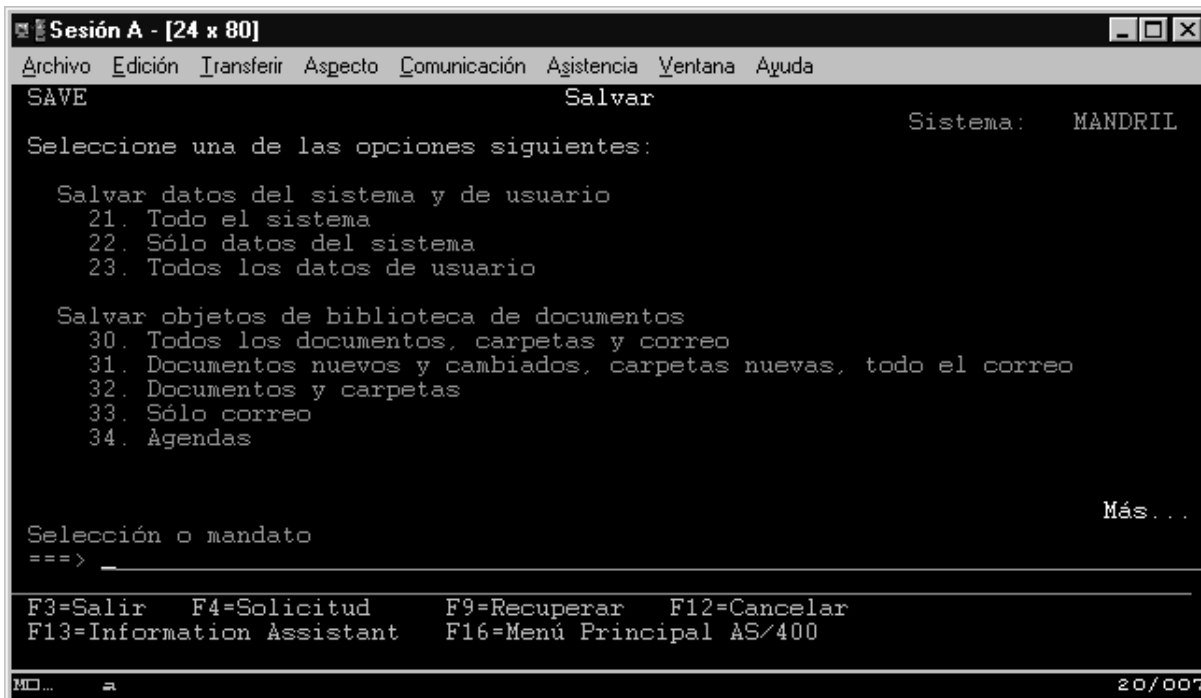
Sesión A - [24 x 80]

Archivo Edición Transferir Aspecto Comunicación Asistencia Ventana Ayuda

SAVE Salvar

Sistema: MANDRIL

Seleccione una de las opciones siguientes:

Salvar datos del sistema y de usuario
21. Todo el sistema
22. Sólo datos del sistema
23. Todos los datos de usuario

Salvar objetos de biblioteca de documentos
30. Todos los documentos, carpetas y correo
31. Documentos nuevos y cambiados, carpetas nuevas, todo el correo
32. Documentos y carpetas
33. Sólo correo
34. Agendas

Más...

Selección o mandato
===> _

F3=Salir F4=Solicitud F9=Recuperar F12=Cancelar
F13=Information Assistant F16=Menú Principal AS/400

MO... a 20/007